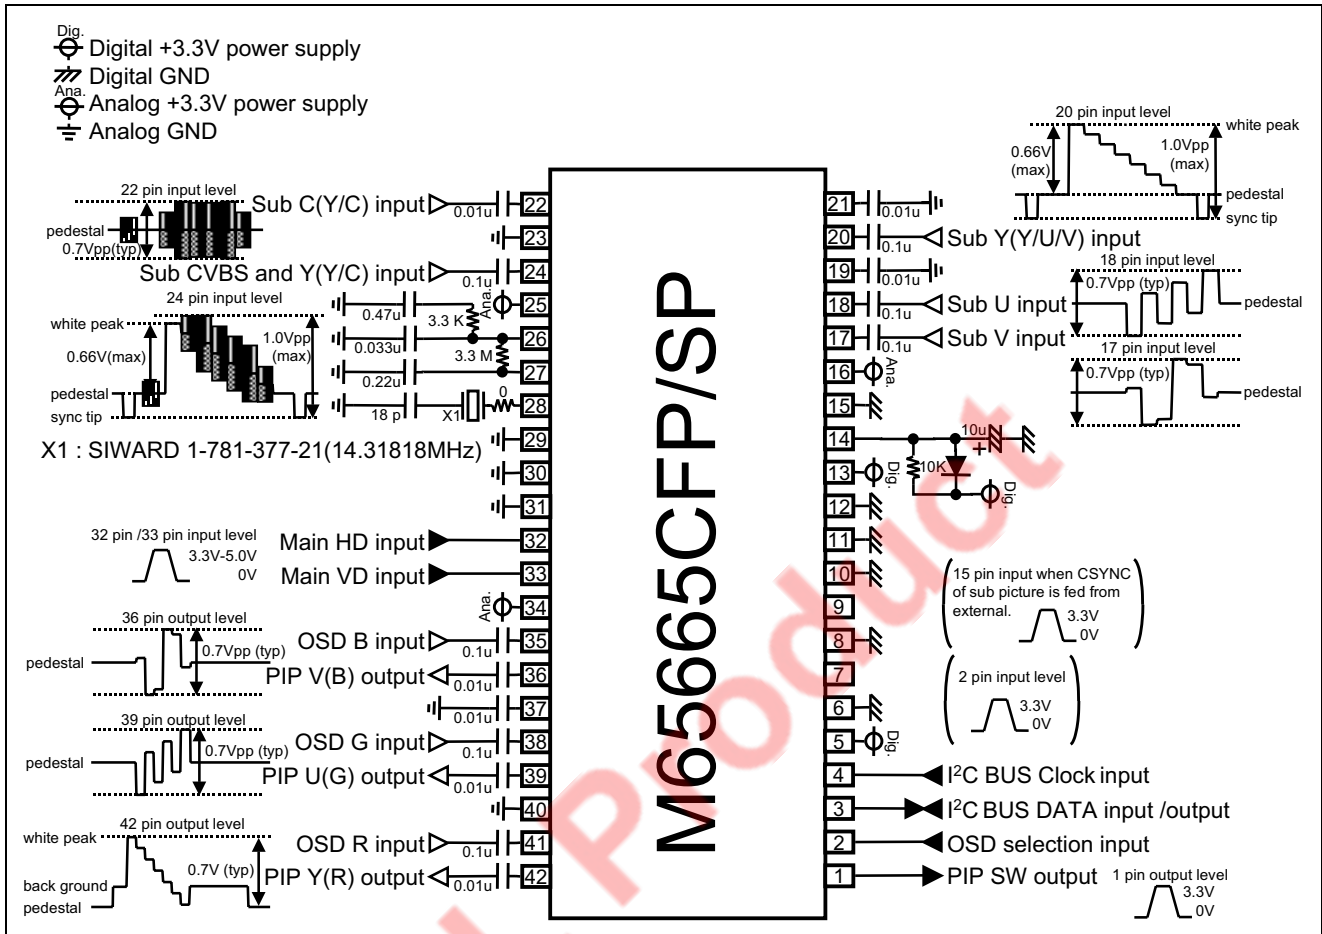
Dig. Digital +3.3V power supply
Digital GND
Ana. Analog +3.3V power supply
Analog GND

22 pin input level
pedestal
0.7Vpp(typ)
Sub C(Y/C) input
0.01u
22
23
Sub CVBS and Y(Y/C) input
0.1u
24
24 pin input level
white peak
0.66V(max)
1.0Vpp (max)
pedestal
sync tip
0.47u
3.3 K
Ana.
25
0.033u
26
3.3 M
0.22u
27
18 p
X1
0
28
X1 : SIWARD 1-781-377-21(14.31818MHz)
29
30
31
32 pin /33 pin input level
3.3V-5.0V
0V
Main HD input
32
Main VD input
33
Ana.
34
36 pin output level
pedestal
0.7Vpp (typ)
OSD B input
0.1u
35
PIP V(B) output
0.01u
36
0.01u
37
39 pin output level
pedestal
0.7Vpp (typ)
OSD G input
0.1u
38
PIP U(G) output
0.01u
39
40
42 pin output level
white peak
back ground
pedestal
0.7V (typ)
OSD R input
0.1u
41
PIP Y(R) output
0.01u
42

M65665CFP/SP

20 pin input level
white peak
0.66V (max)
1.0Vpp (max)
pedestal
sync tip
21
0.01u
20
0.1u
Sub Y(Y/U/V) input
19
0.01u
18 pin input level
0.7Vpp (typ)
pedestal
18
0.1u
Sub U input
17
0.1u
Sub V input
17 pin input level
0.7Vpp (typ)
pedestal
16
Ana.
15
14
10u
+
13
Dig.
10K
Dig.
12
11
10
15 pin input when CSYNC of sub picture is fed from external.
3.3V
0V
9
8
7
2 pin input level
3.3V
0V
6
5
Dig.
4
I$^2$C BUS Clock input
3
I$^2$C BUS DATA input /output
2
OSD selection input
1
PIP SW output
1 pin output level
3.3V
0V